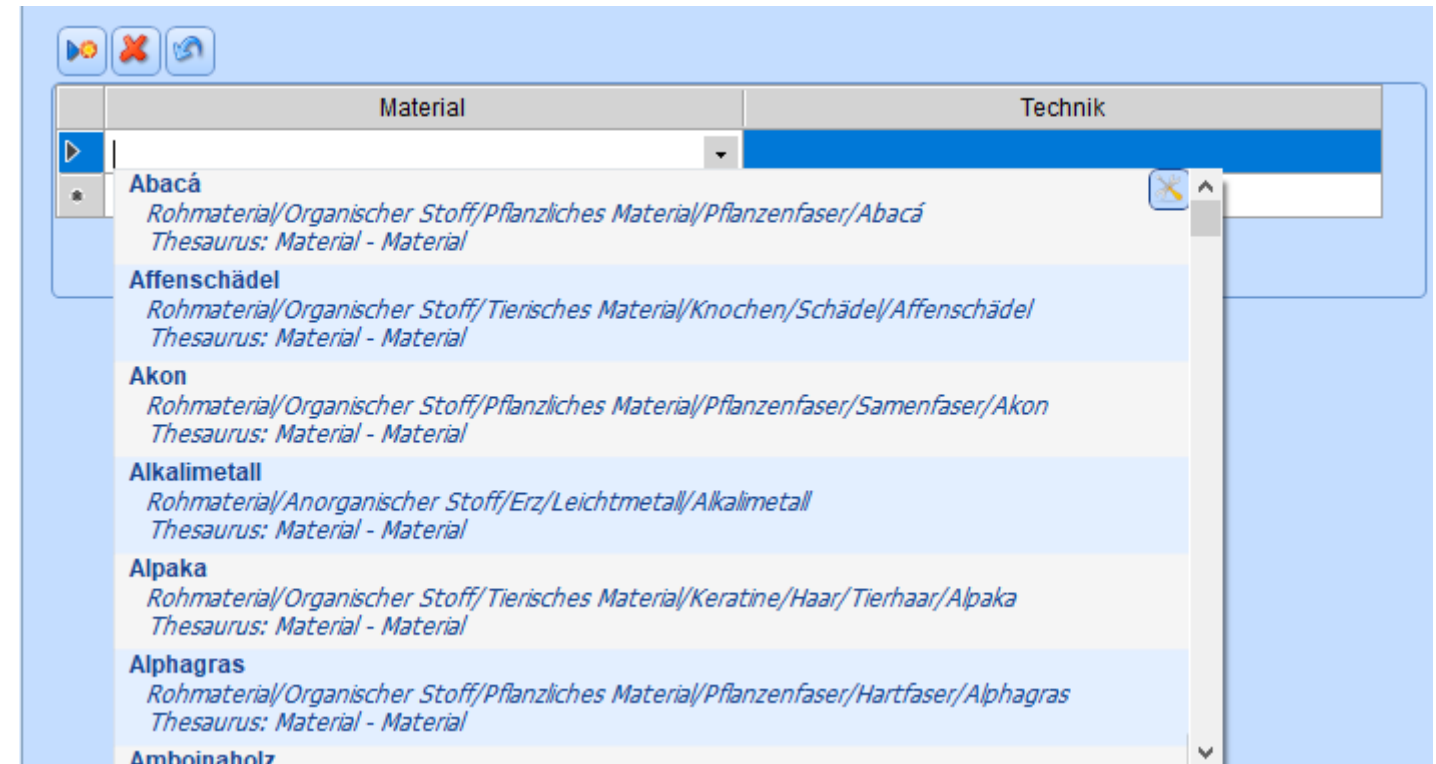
| | Material | Technik |
|---|---|---|
| | | |
| * | | |

Abacá
Rohmaterial/Organischer Stoff/Pflanzliches Material/Pflanzenfaser/Abacá
Thesaurus: Material - Material

Affenschädel
Rohmaterial/Organischer Stoff/Tierisches Material/Knochen/Schädel/Affenschädel
Thesaurus: Material - Material

Akon
Rohmaterial/Organischer Stoff/Pflanzliches Material/Pflanzenfaser/Samenfaser/Akon
Thesaurus: Material - Material

Alkalimetall
Rohmaterial/Anorganischer Stoff/Erz/Leichtmetall/Alkalimetall
Thesaurus: Material - Material

Alpaka
Rohmaterial/Organischer Stoff/Tierisches Material/Keratine/Haar/Tierhaar/Alpaka
Thesaurus: Material - Material

Alphagras
Rohmaterial/Organischer Stoff/Pflanzliches Material/Pflanzenfaser/Hartfaser/Alphagras
Thesaurus: Material - Material

Amboinaholz